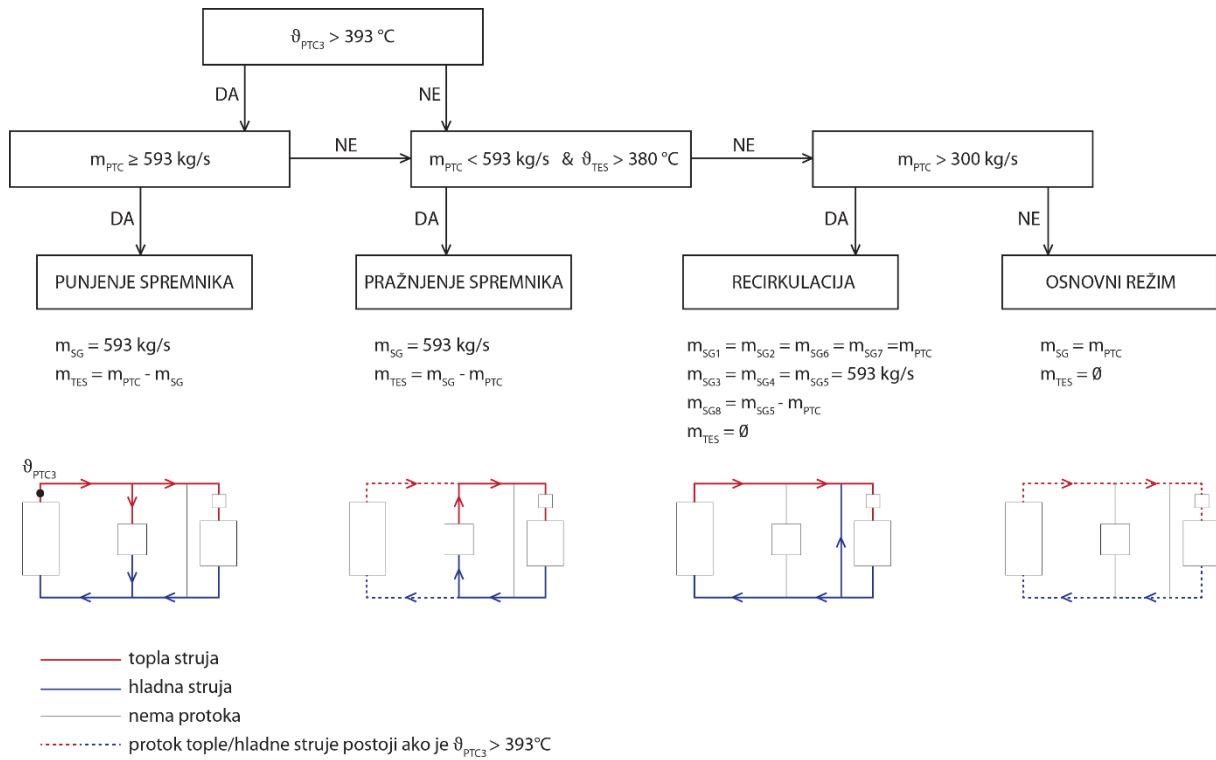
$\vartheta_{PTC3} > 393$ °C

DA

NE

$m_{PTC} \geq 593$ kg/s

NE

$m_{PTC} < 593$ kg/s & $\vartheta_{TES} > 380$ °C

NE

$m_{PTC} > 300$ kg/s

DA

DA

DA

NE

PUNJENJE SPREMNIKA

PRAŽNJENJE SPREMNIKA

RECIRKULACIJA

OSNOVNI REŽIM

$m_{SG} = 593$ kg/s
$m_{TES} = m_{PTC} - m_{SG}$

$m_{SG} = 593$ kg/s
$m_{TES} = m_{SG} - m_{PTC}$

$m_{SG1} = m_{SG2} = m_{SG6} = m_{SG7} = m_{PTC}$
$m_{SG3} = m_{SG4} = m_{SG5} = 593$ kg/s
$m_{SG8} = m_{SG5} - m_{PTC}$
$m_{TES} = \emptyset$

$m_{SG} = m_{PTC}$
$m_{TES} = \emptyset$

$\vartheta_{PTC3}$

topla struja
hladna struja
nema protoka
protok tople/hladne struje postoji ako je $\vartheta_{PTC3} > 393$°C